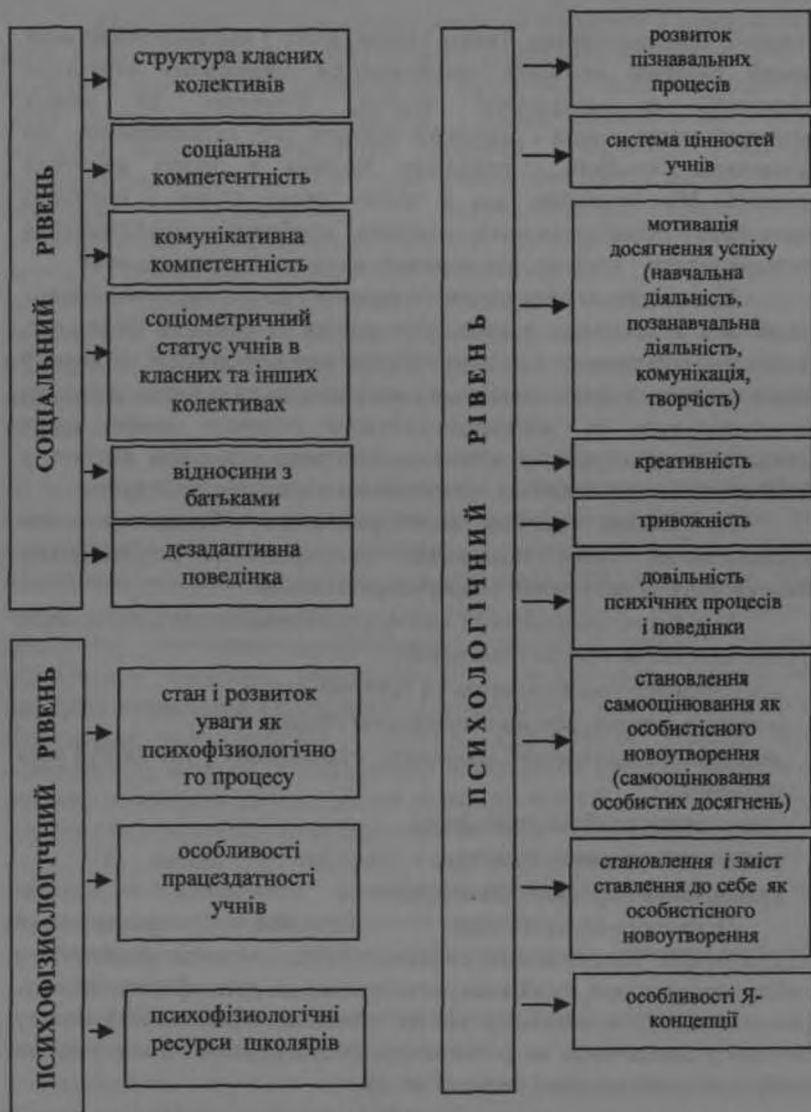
СОЦІАЛЬНИЙ РІВЕНЬ

структура класних колективів

соціальна компетентність

комунікативна компетентність

соціометричний статус учнів в класних та інших колективах

відносини з батьками

дезадаптивна поведінка

ПСИХОФІЗІОЛОГІЧНИЙ РІВЕНЬ

стан і розвиток уваги як психофізіологічно го процесу

особливості працездатності учнів

психофізіологічні ресурси школярів

ПСИХОЛОГІЧНИЙ РІВЕНЬ

розвиток пізнавальних процесів

система цінностей учнів

мотивація досягнення успіху (навчальна діяльність, позанавчальна діяльність, комунікація, творчість)

креативність

тривожність

довільність психічних процесів і поведінки

становлення самооцінювання як особистісного новоутворення (самооцінювання особистих досягнень)

становлення і зміст ставлення до себе як особистісного новоутворення

особливості Я-концепції